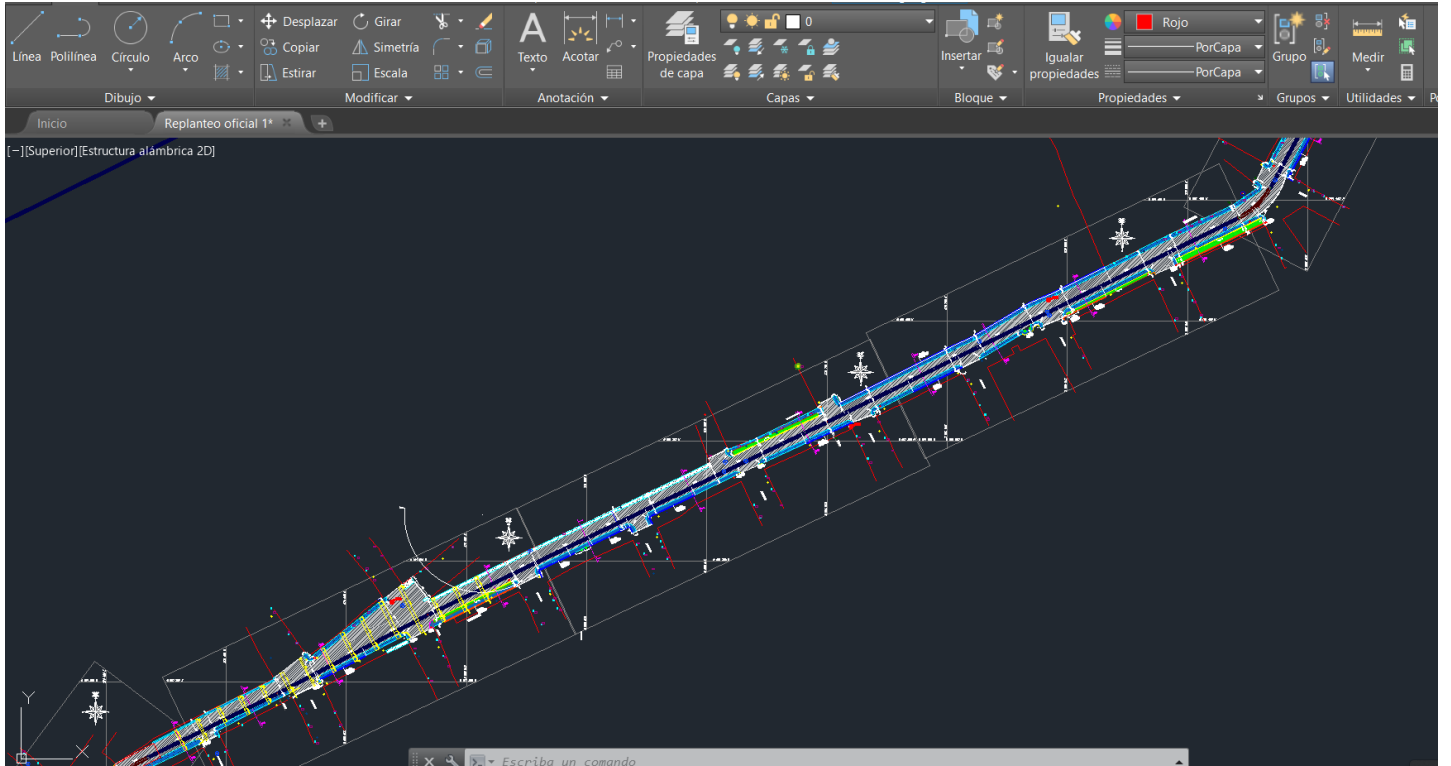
Línea Polilínea Círculo Arco
Desplazar Girar
Copiar Simetría
Estirar Escala
Texto Acotar
Propiedades de capa
0
Insertar
Igualar propiedades
Rojo
PorCapa
PorCapa
Grupo
Medir
Dibujo ▾ Modificar ▾ Anotación ▾ Capas ▾ Bloque ▾ Propiedades ▾ Grupos ▾ Utilidades ▾

Inicio
Replanteo oficial 1*
+

[−][Superior][Estructura alámbrica 2D]

Y
X
Escriba un comando